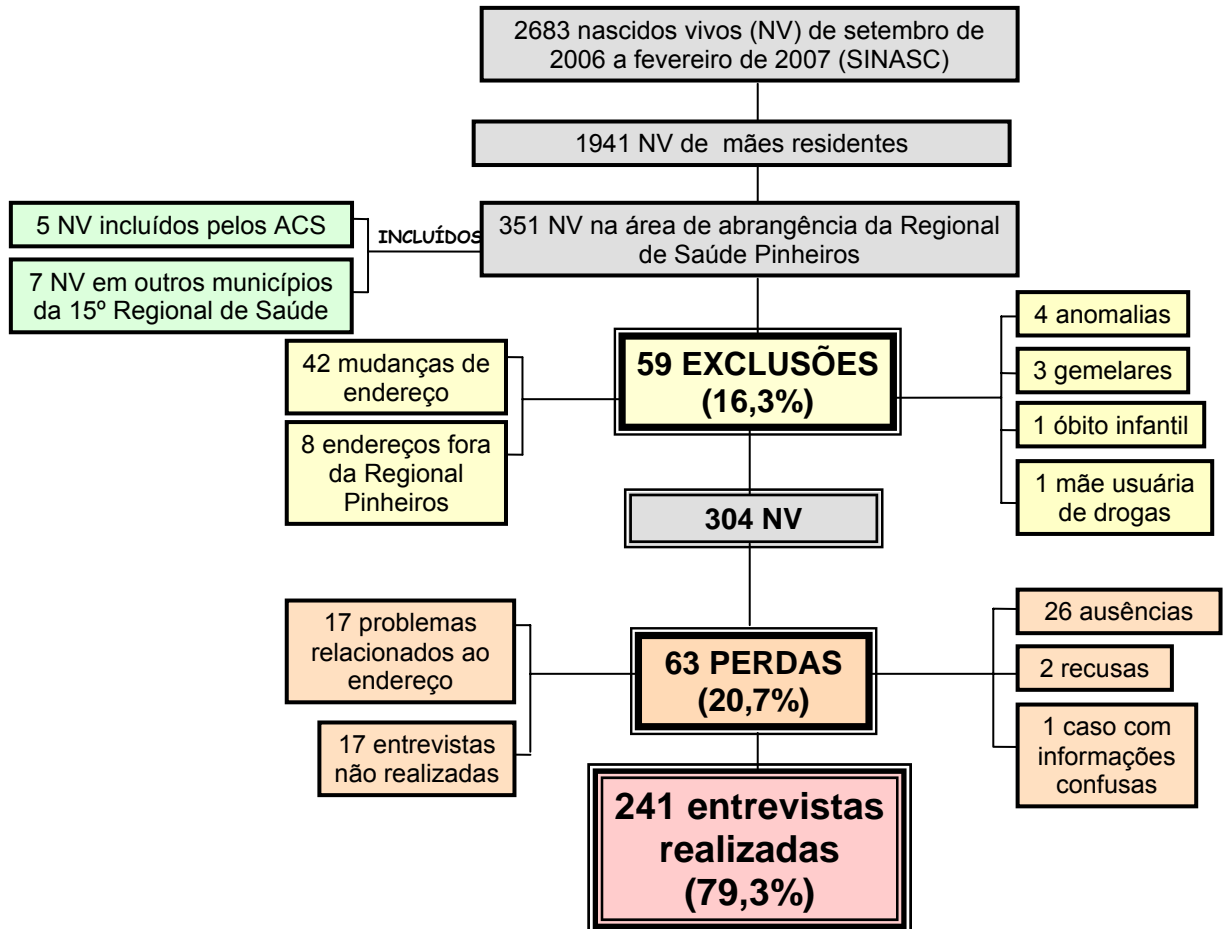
2683 nascidos vivos (NV) de setembro de 2006 a fevereiro de 2007 (SINASC)

1941 NV de mães residentes

5 NV incluídos pelos ACS

7 NV em outros municípios da 15º Regional de Saúde

INCLUÍDOS

351 NV na área de abrangência da Regional de Saúde Pinheiros

42 mudanças de endereço

8 endereços fora da Regional Pinheiros

59 EXCLUSÕES (16,3%)

4 anomalias

3 gemelares

1 óbito infantil

1 mãe usuária de drogas

304 NV

17 problemas relacionados ao endereço

17 entrevistas não realizadas

63 PERDAS (20,7%)

26 ausências

2 recusas

1 caso com informações confusas

241 entrevistas realizadas (79,3%)